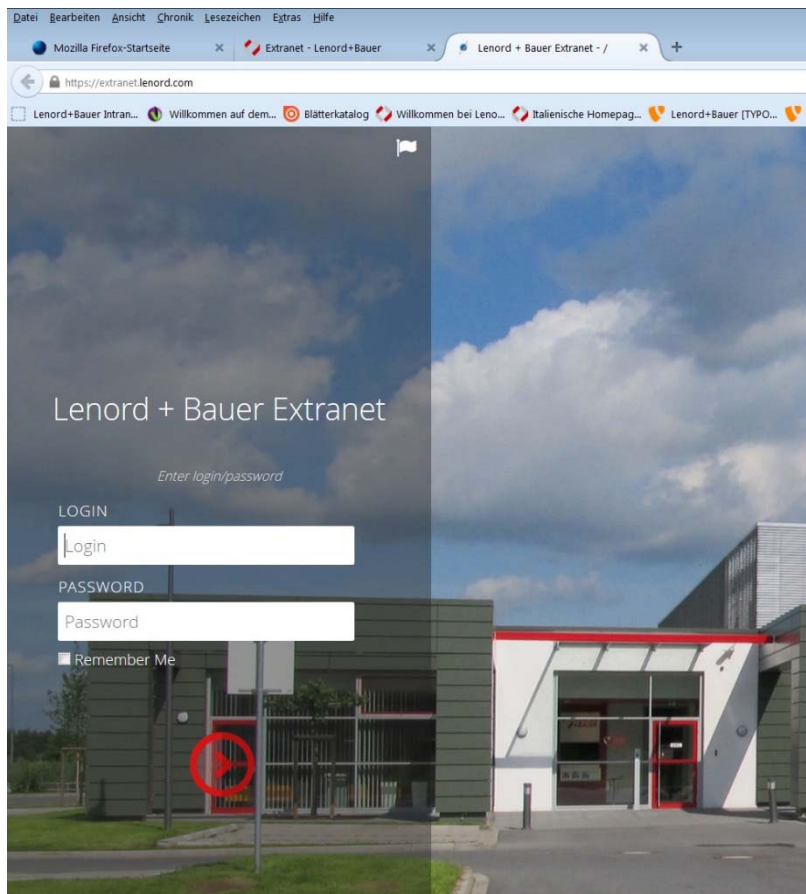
Datei Bearbeiten Ansicht Chronik Lesezeichen Extras Hilfe

Mozilla Firefox-Startseite ×
Extranet - Lenord+Bauer ×
Lenord + Bauer Extranet - / ×
+

https://extranet.lenord.com

Lenord+Bauer Intran... Willkommen auf dem... Blätterkatalog Willkommen bei Leno... Italienische Homepag... Lenord+Bauer [TYPO...

Lenord + Bauer Extranet

Enter login/password

LOGIN

Login

PASSWORD

Password

Remember Me